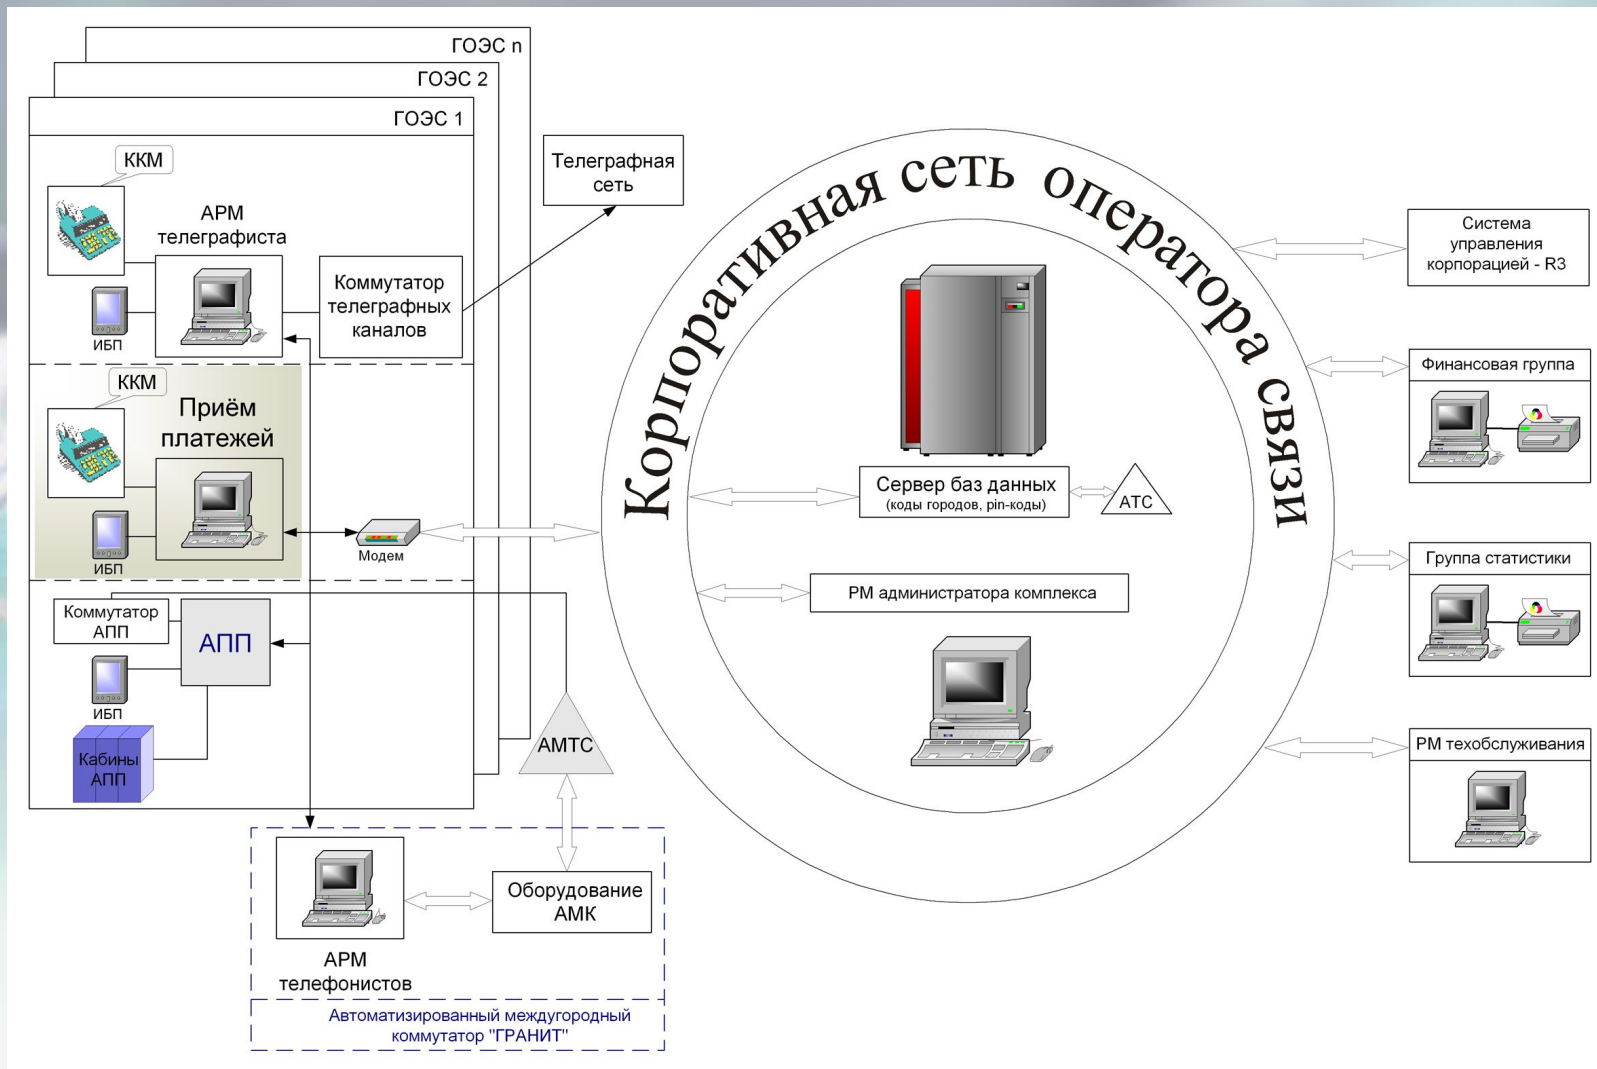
ГОЭС n
ГОЭС 2
ГОЭС 1

ККМ
АРМ телеграфиста
ИБП
Коммутатор телеграфных каналов

ККМ
Приём платежей
ИБП
Модем

Коммутатор АПП
АПП
ИБП
Кабины АПП

АМТС

АРМ телефонистов
Оборудование АМК
Автоматизированный междугородный коммутатор "ГРАНИТ"

Телеграфная сеть

Корпоративная сеть оператора связи

Сервер баз данных
(коды городов, pin-коды)
АТС
РМ администратора комплекса

Система управления корпорацией - R3
Финансовая группа
Группа статистики
РМ техобслуживания